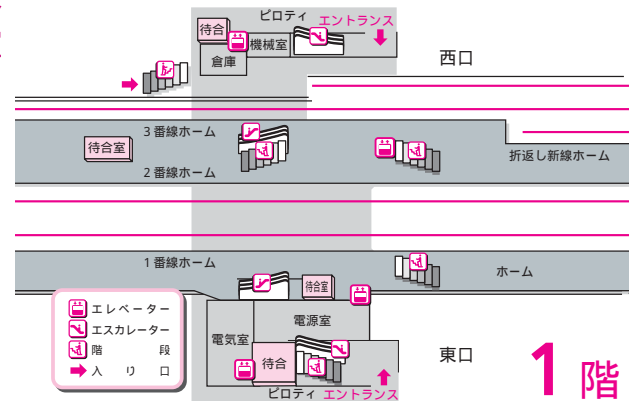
ピロティ
エントランス
待合
機械室
倉庫
西口
3 番線ホーム
待合室
2 番線ホーム
折返し新線ホーム
1 番線ホーム
ホーム
待合室
エレベーター
エスカレーター
階段
入り口
電源室
電気室
待合
東口
ピロティ
エントランス
1 階